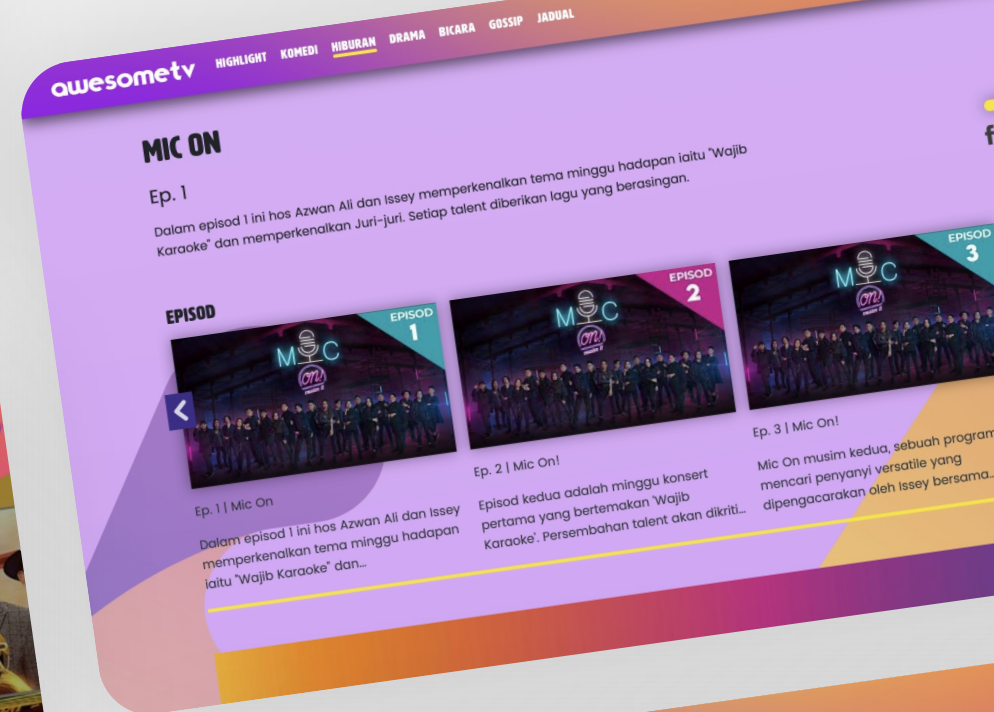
awesometv HIGHLIGHT KOMEDI HIBURAN DRAMA BICARA GOSSIP JADUAL

MIC ON

Ep. 1

Dalam episod 1 ini hos Azwan Ali dan Issey memperkenalkan tema minggu hadapan iaitu "Wajib Karaoke" dan memperkenalkan Juri-juri. Setiap talent diberikan lagu yang berasingan.

EPISOD

EPISOD 1
MIC ON
Ep. 1 | Mic On
Dalam episod 1 ini hos Azwan Ali dan Issey memperkenalkan tema minggu hadapan iaitu "Wajib Karaoke" dan...

EPISOD 2
MIC ON
Ep. 2 | Mic On!
Episod kedua adalah minggu konsert pertama yang bertemakan 'Wajib Karaoke'. Persembahan talent akan dikriti...

EPISOD 3
MIC ON
Ep. 3 | Mic On!
Mic On musim kedua, sebuah program mencari penyanyi versatile yang dipengacarakan oleh Issey bersama...